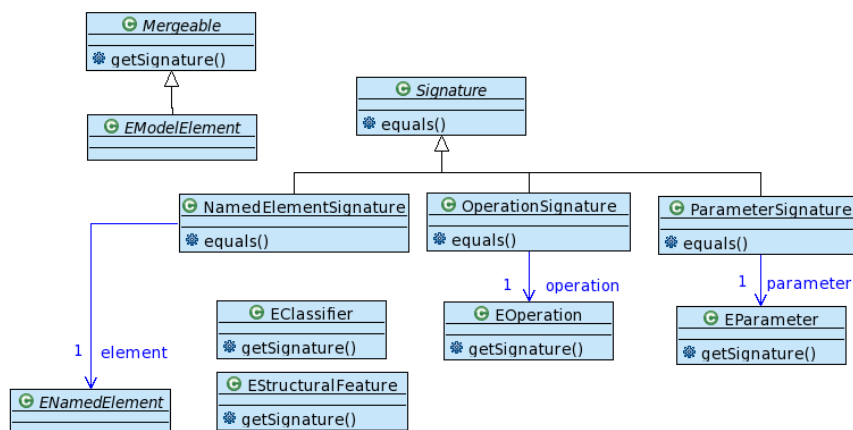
Mergeable

getSignature()

EModelElement

Signature

equals()

NamedElementSignature

equals()

OperationSignature

equals()

ParameterSignature

equals()

1 operation

1 parameter

EClassifier

getSignature()

EOperation

getSignature()

EParameter

getSignature()

1 element

EStructuralFeature

getSignature()

ENamedElement